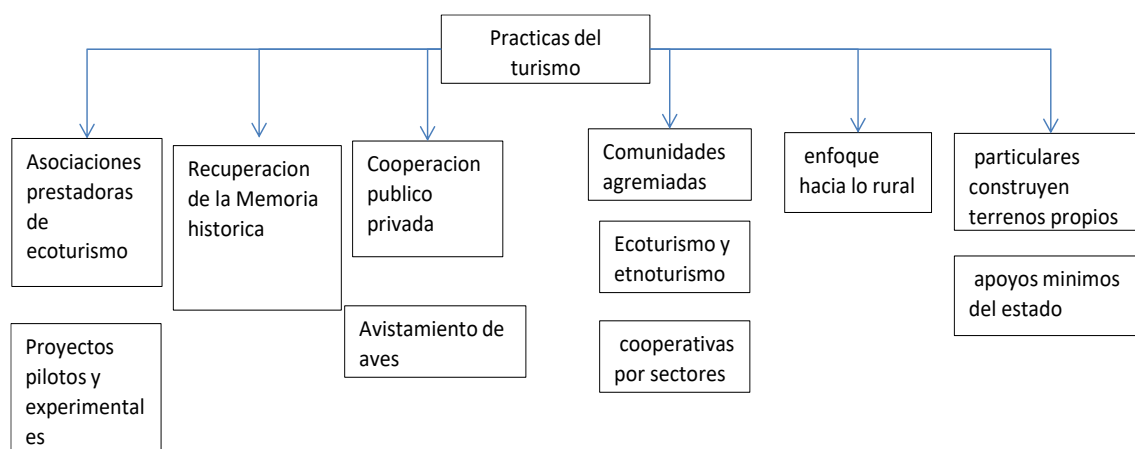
Practicas del turismo

Asociaciones prestadoras de ecoturismo

Proyectos pilotos y experimentales

Recuperacion de la Memoria historica

Cooperacion publico privada

Avistamiento de aves

Comunidades agremiadas

Ecoturismo y etnoturismo

cooperativas por sectores

enfoque hacia lo rural

particulares construyen terrenos propios

apoyos minimos del estado